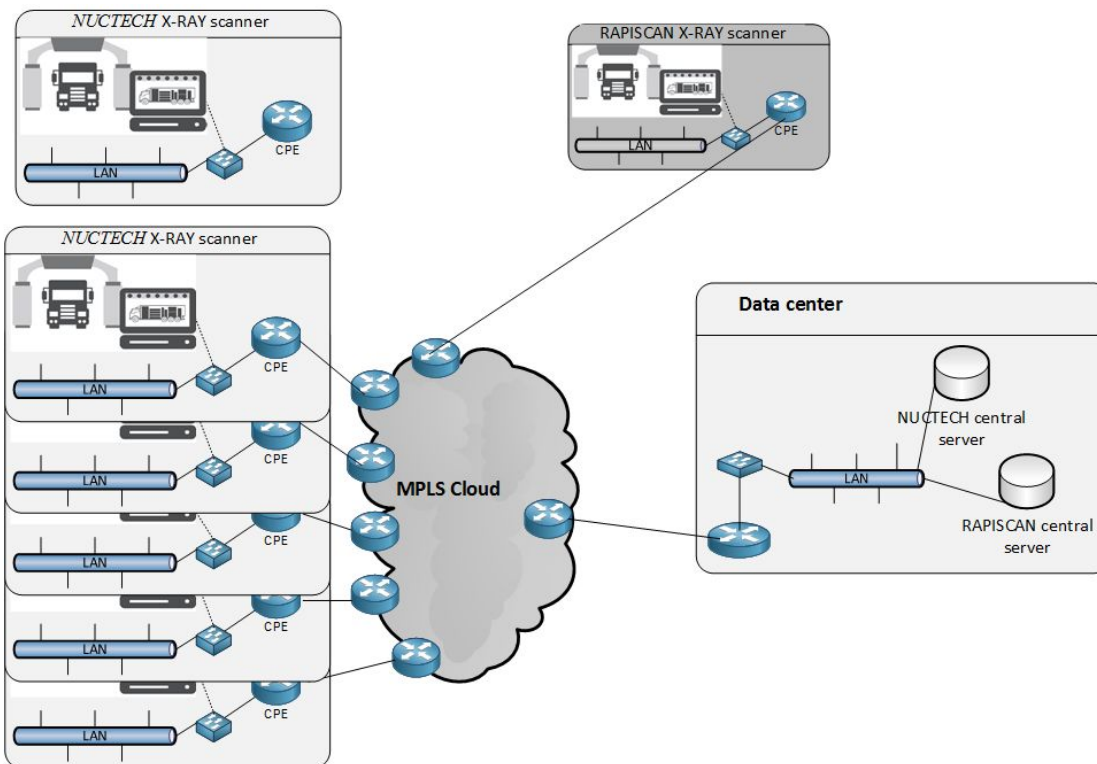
NUCTECH X-RAY scanner

LAN

CPE

RAPISCAN X-RAY scanner

LAN

CPE

NUCTECH X-RAY scanner

LAN

CPE

LAN

CPE

LAN

CPE

LAN

CPE

LAN

CPE

MPLS Cloud

Data center

NUCTECH central server

LAN

RAPISCAN central server